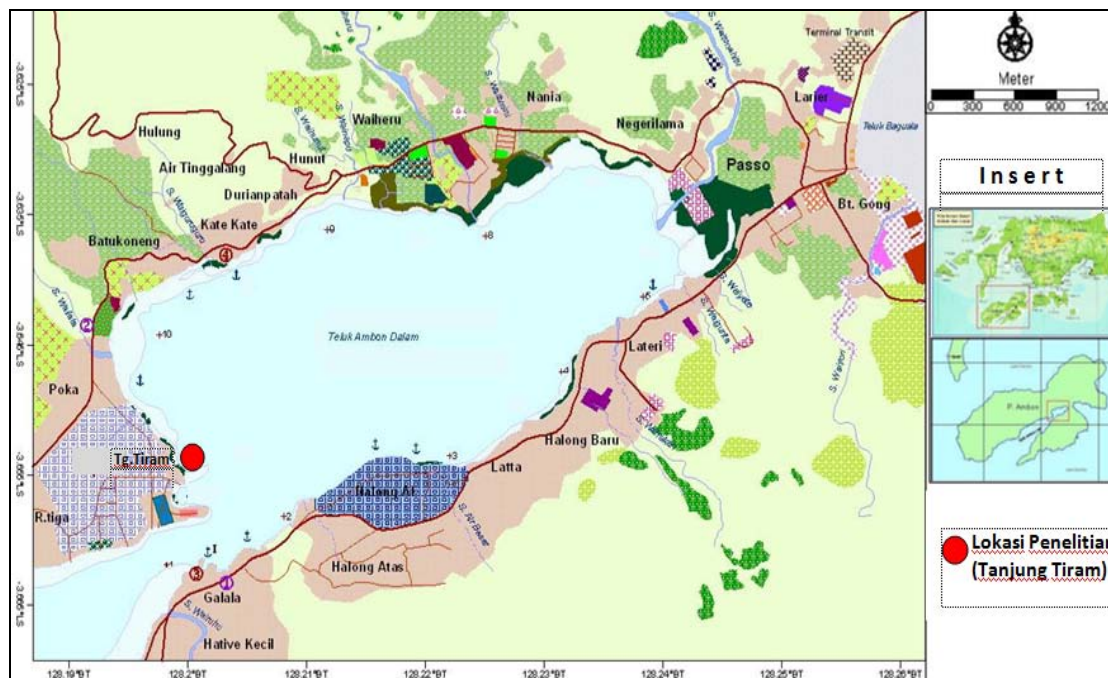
Terminal Transit
Meter
0 300 600 900 1200
-3.625°LS
Teluk Baguala
Hulung
Waiheru
Nania
Negerilama
Lariel
Air Tinggalang
Hunut
Passo
Insert
Durianpatah
Bt. Gong
-3.650°LS
Kate Kate
Batukoneng
+9
+8
S. Wairuhu
S. Waiyari
+10
Teluk Ambon Dalam
Lateri
-3.640°LS
Poka
+4
Halong Baru
P. Ambon
Tg.Tiram
+3
Latta
-3.655°LS
Halong At
R.tiga
+2
S. Air Besar
Lokasi Penelitian (Tanjung Tiram)
+1
Halong Atas
Galala
-3.660°LS
S. Wainitu
Hative Kecil
128.19°BT
128.2°BT
128.21°BT
128.22°BT
128.23°BT
128.24°BT
128.25°BT
128.26°BT